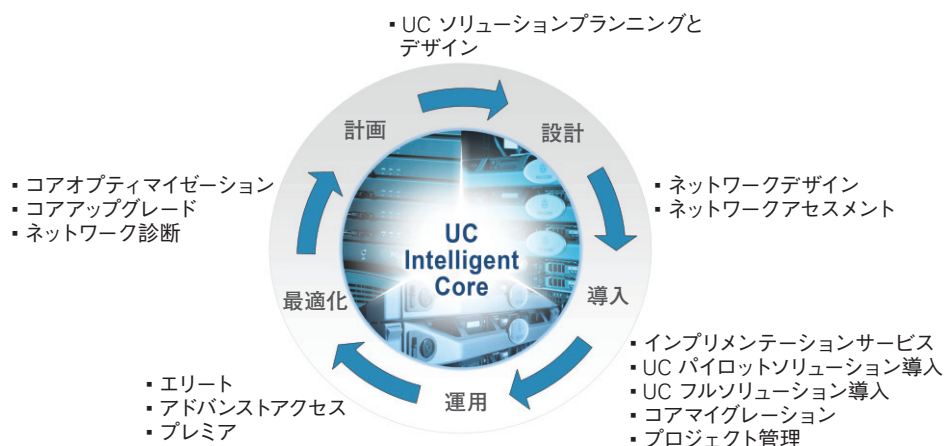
▪ UC ソリューションプランニングとデザイン

計画

設計

▪ ネットワークデザイン
▪ ネットワークアセスメント

▪ コアオプティマイゼーション
▪ コアアップグレード
▪ ネットワーク診断

UC Intelligent Core

最適化

導入

▪ インプリメンテーションサービス
▪ UC パイロットソリューション導入
▪ UC フルソリューション導入
▪ コアマイグレーション
▪ プロジェクト管理

運用

▪ エリート
▪ アドバンストアクセス
▪ プレミア